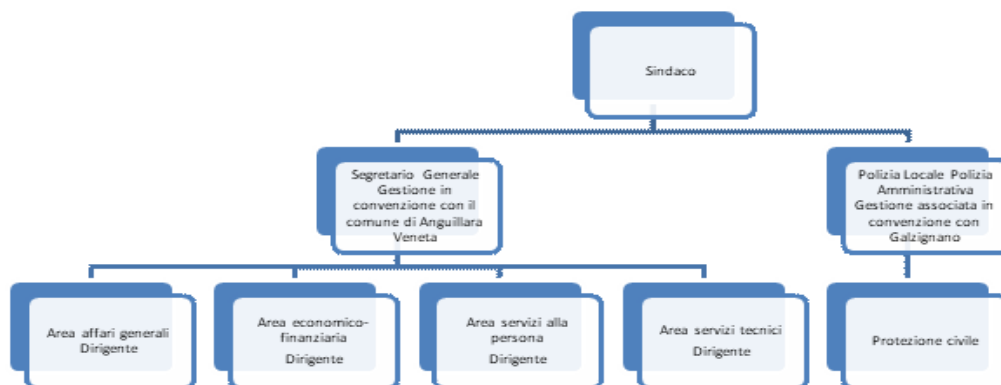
Sindaco

Segretario Generale Gestione in convenzione con il comune di Anguillara Veneta

Polizia Locale Polizia Amministrativa Gestione associata in convenzione con Galzignano

Area affari generali Dirigente

Area economico-finanziaria Dirigente

Area servizi alla persona Dirigente

Area servizi tecnici Dirigente

Protezione civile